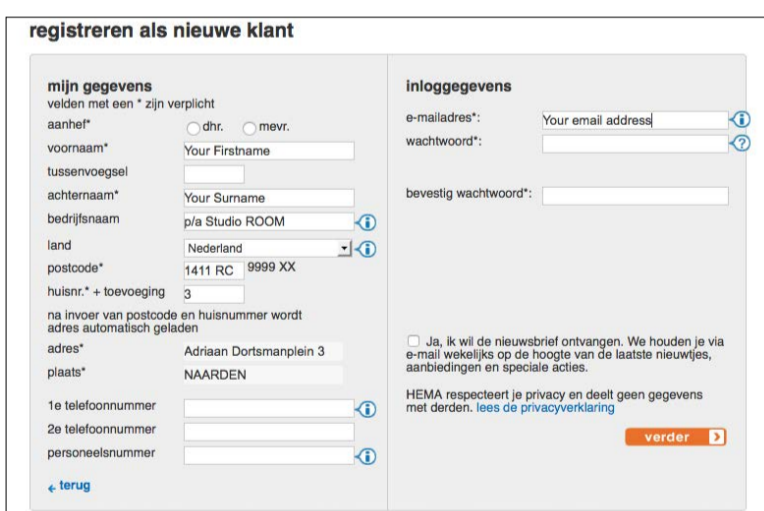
registreren als nieuwe klant

mijn gegevens
velden met een * zijn verplicht

aanhef* dhr. mevr.
voornaam* Your Firstname
tussenvoegsel
achternaam* Your Surname
bedrijfsnaam p/a Studio ROOM
land Nederland
postcode* 1411 RC 9999 XX
huisnr.* + toevoeging 3
na invoer van postcode en huisnummer wordt adres automatisch geladen
adres* Adriaan Dortsmanplein 3
plaats* NAARDEN
1e telefoonnummer
2e telefoonnummer
personeelsnummer

← terug

inloggegevens

e-mailadres*: Your email address
wachtwoord*:
bevestig wachtwoord*:

Ja, ik wil de nieuwsbrief ontvangen. We houden je via e-mail wekelijks op de hoogte van de laatste nieuwtjes, aanbiedingen en speciale acties.

HEMA respecteert je privacy en deelt geen gegevens met derden. lees de privacyverklaring

verder